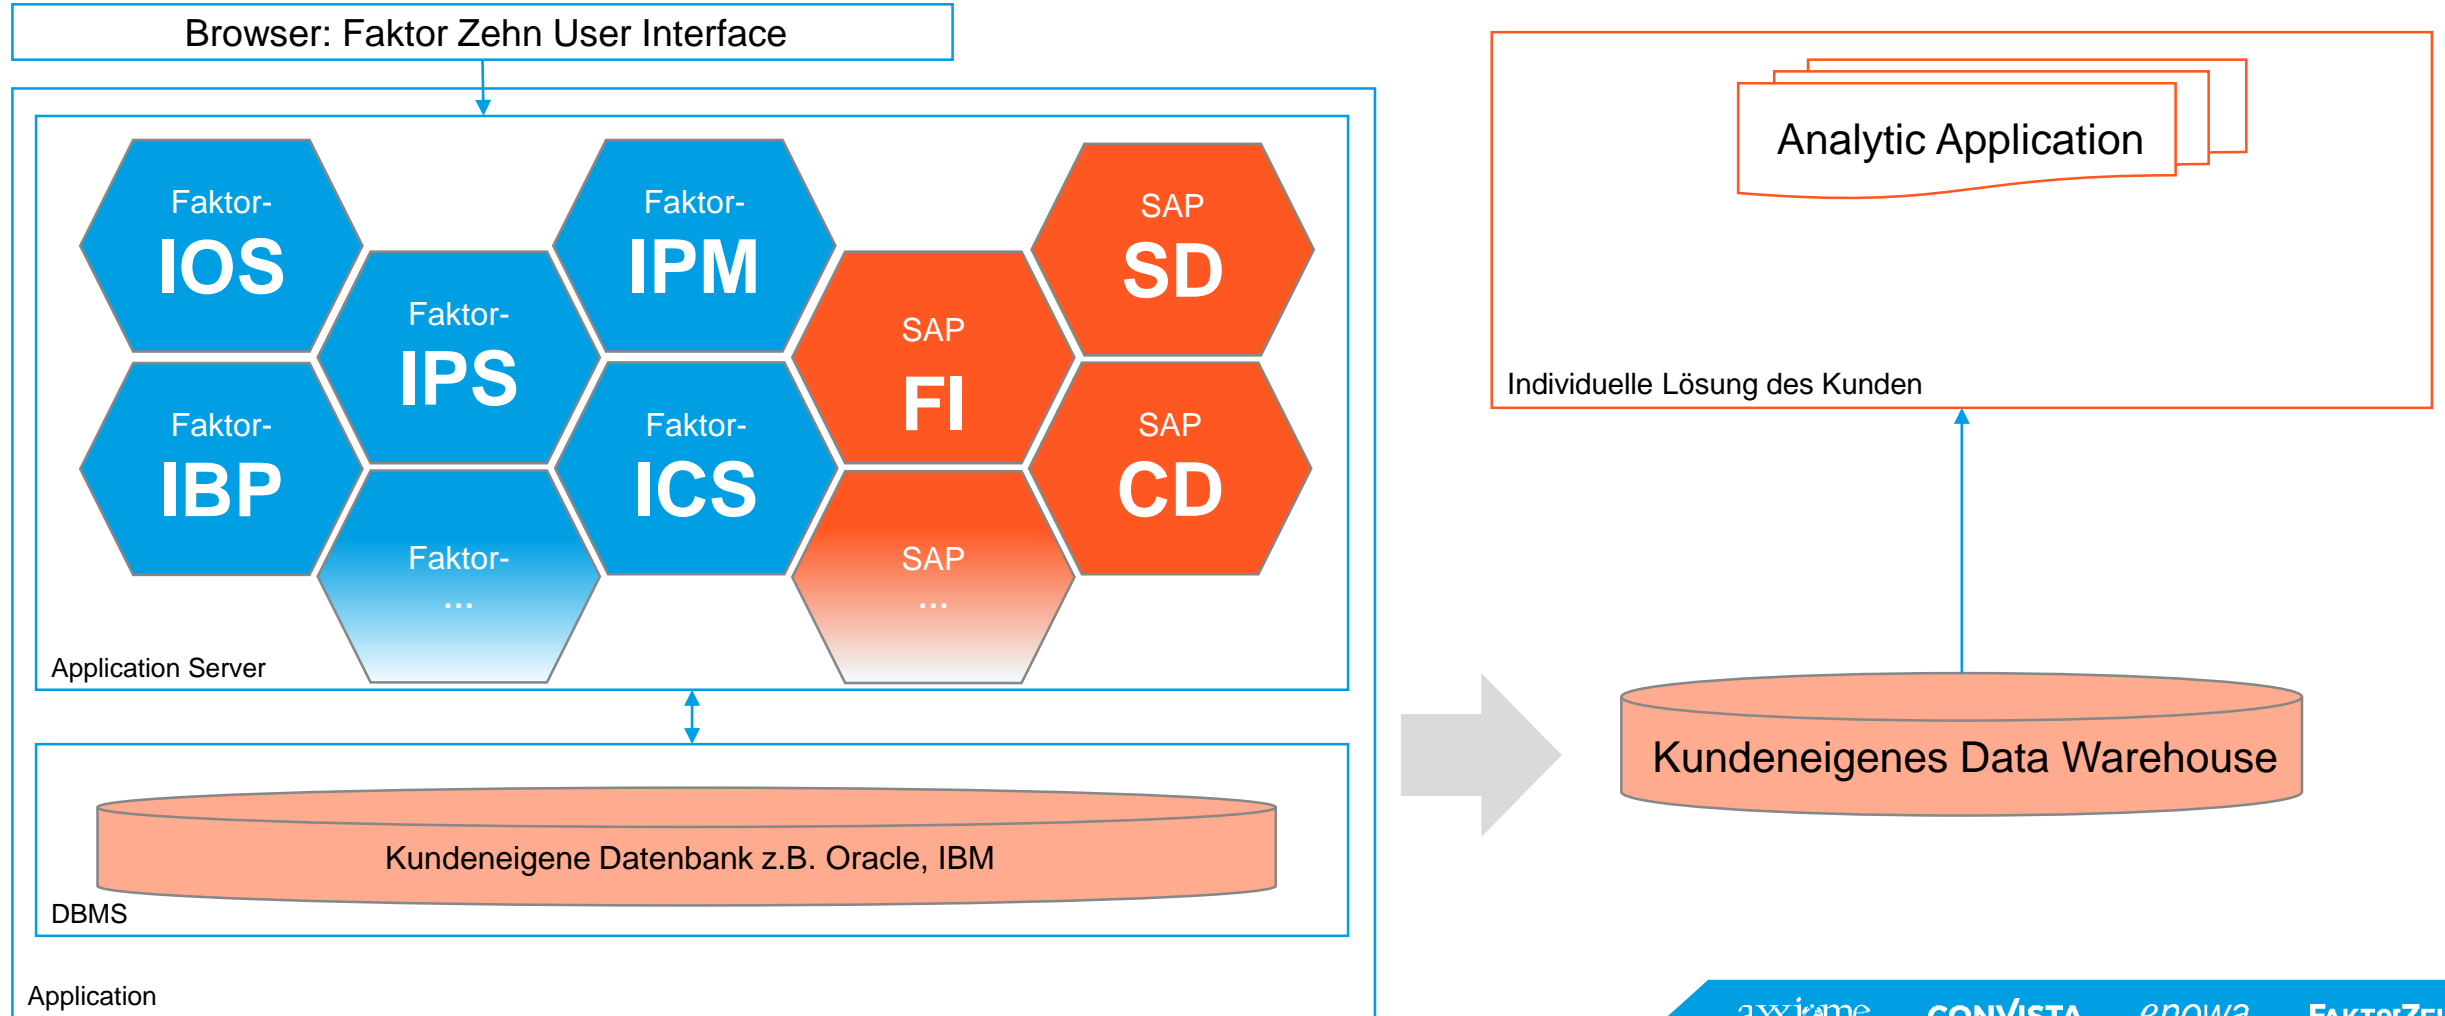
Browser: Faktor Zehn User Interface

Faktor-
IOS

Faktor-
IPS

Faktor-
IPM

SAP
FI

SAP
SD

Faktor-
IBP

Faktor-
ICS

SAP
CD

Faktor-
...

SAP
...

Application Server

Kundeneigene Datenbank z.B. Oracle, IBM

DBMS

Application

Analytic Application

Individuelle Lösung des Kunden

Kundeneigenes Data Warehouse

axxiome CONVISTA enowa FAKTORZE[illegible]